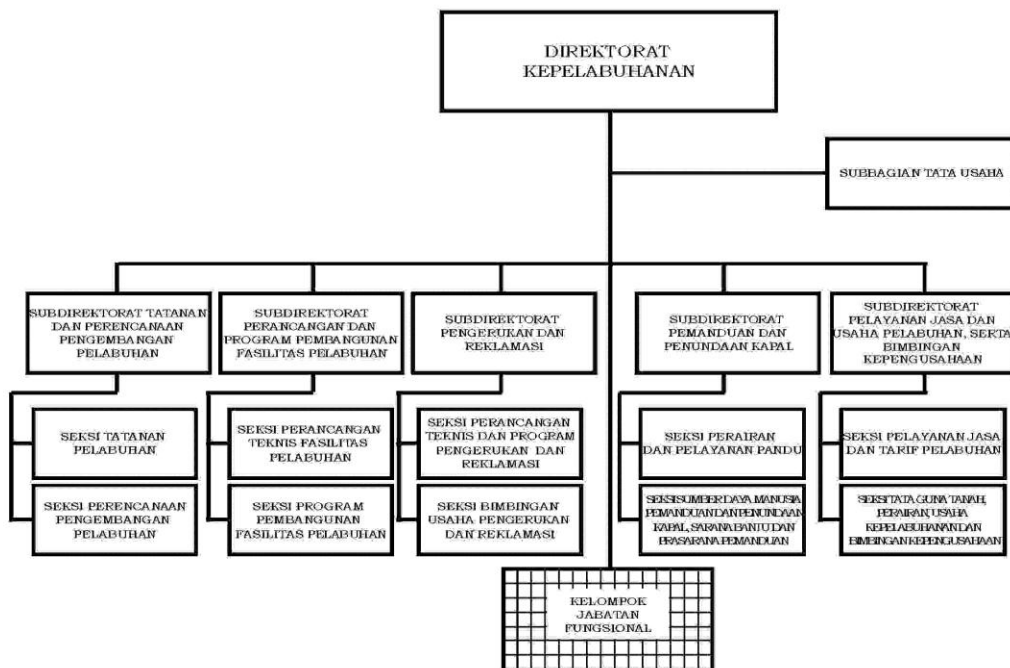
DIREKTORAT KEPELABUHANAN

SUBBAGIAN TATA USAHA

SUBDIREKTORAT TATANAN DAN PERENCANAAN PENGEMBANGAN PELABUHAN

SEKSI TATANAN PELABUHAN

SEKSI PERENCANAAN PENGEMBANGAN PELABUHAN

SUBDIREKTORAT PERANCANGAN DAN PROGRAM PEMBANGUNAN FASILITAS PELABUHAN

SEKSI PERANCANGAN TEKNIS FASILITAS PELABUHAN

SEKSI PROGRAM PEMBANGUNAN FASILITAS PELABUHAN

SUBDIREKTORAT PENGERUKAN DAN REKLAMASI

SEKSI PERANCANGAN TEKNIS DAN PROGRAM PENGERUKAN DAN REKLAMASI

SEKSI BIMBINGAN USAHA PENGERUKAN DAN REKLAMASI

SUBDIREKTORAT PEMANDUAN DAN PENUNDAAN KAPAL

SEKSI PERAIRAN DAN PELAYANAN PANDU

SEKSI SUMBER DAYA MANUSIA PEMANDUAN DAN PENUNDAAN KAPAL, SARANA BANTU DAN PRASARANA PEMANDUAN

SUBDIREKTORAT PELAYANAN JASA DAN USAHA PELABUHAN, SERTA BIMBINGAN KEPENGUSAHAAN

SEKSI PELAYANAN JASA DAN TARIF PELABUHAN

SEKSI TATA GUNA TANAH, PERAIRAN, USAHA KEPELABUHANAN DAN BIMBINGAN KEPENGUSAHAAN

KELOMPOK JABATAN FUNGSIONAL